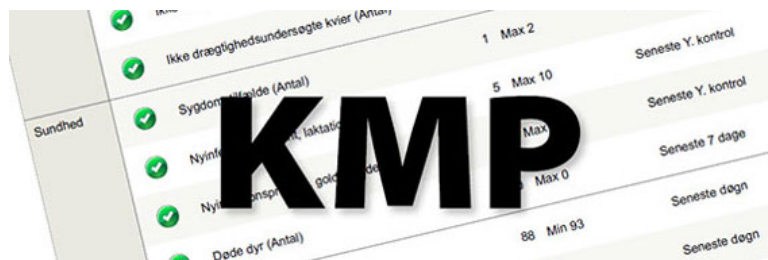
Ikke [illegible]

Ikke drægtighedsundersøgte kvier (Antal) 1 Max 2 Seneste Y. kontrol

Sundhed

Sygdomstilfælde (Antal) 5 Max 10 Seneste Y. kontrol

Nyinf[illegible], laktatio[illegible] Max Seneste 7 dage

Nyinf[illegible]nspr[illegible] gold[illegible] Max 0 Seneste døgn

Døde dyr (Antal) 88 Min 93 Seneste døgn

KMP